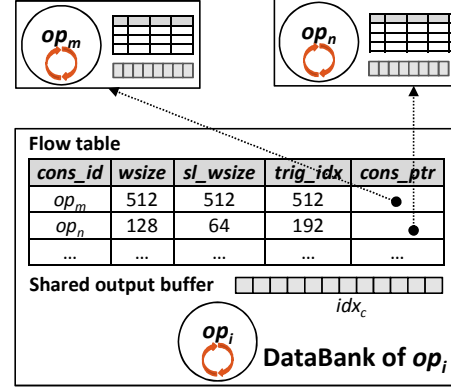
$op_m$

$op_n$

Flow table

| cons_id | wsize | sl_wsize | trig_idx | cons_ptr |
|---|---|---|---|---|
| $op_m$ | 512 | 512 | 512 | |
| $op_n$ | 128 | 64 | 192 | |
| ... | ... | ... | ... | ... |

Shared output buffer

$idx_c$

$op_i$

DataBank of $op_i$